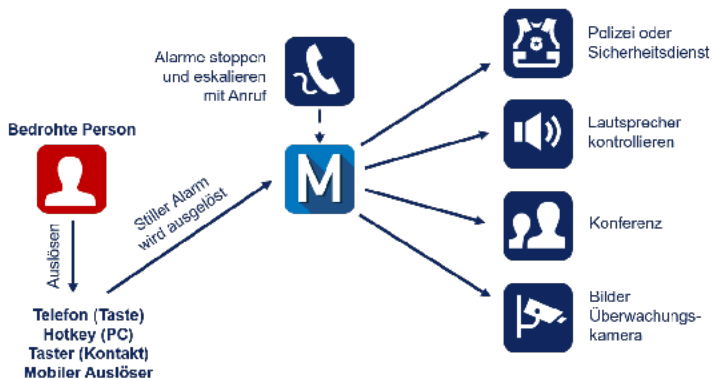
Alarme stoppen und eskalieren mit Anruf

Bedrohte Person

Auslösen

Stiller Alarm wird ausgelöst

M

Telefon (Taste)
Hotkey (PC)
Taster (Kontakt)
Mobiler Auslöser

Polizei oder Sicherheitsdienst

Lautsprecher kontrollieren

Konferenz

Bilder Überwachungskamera